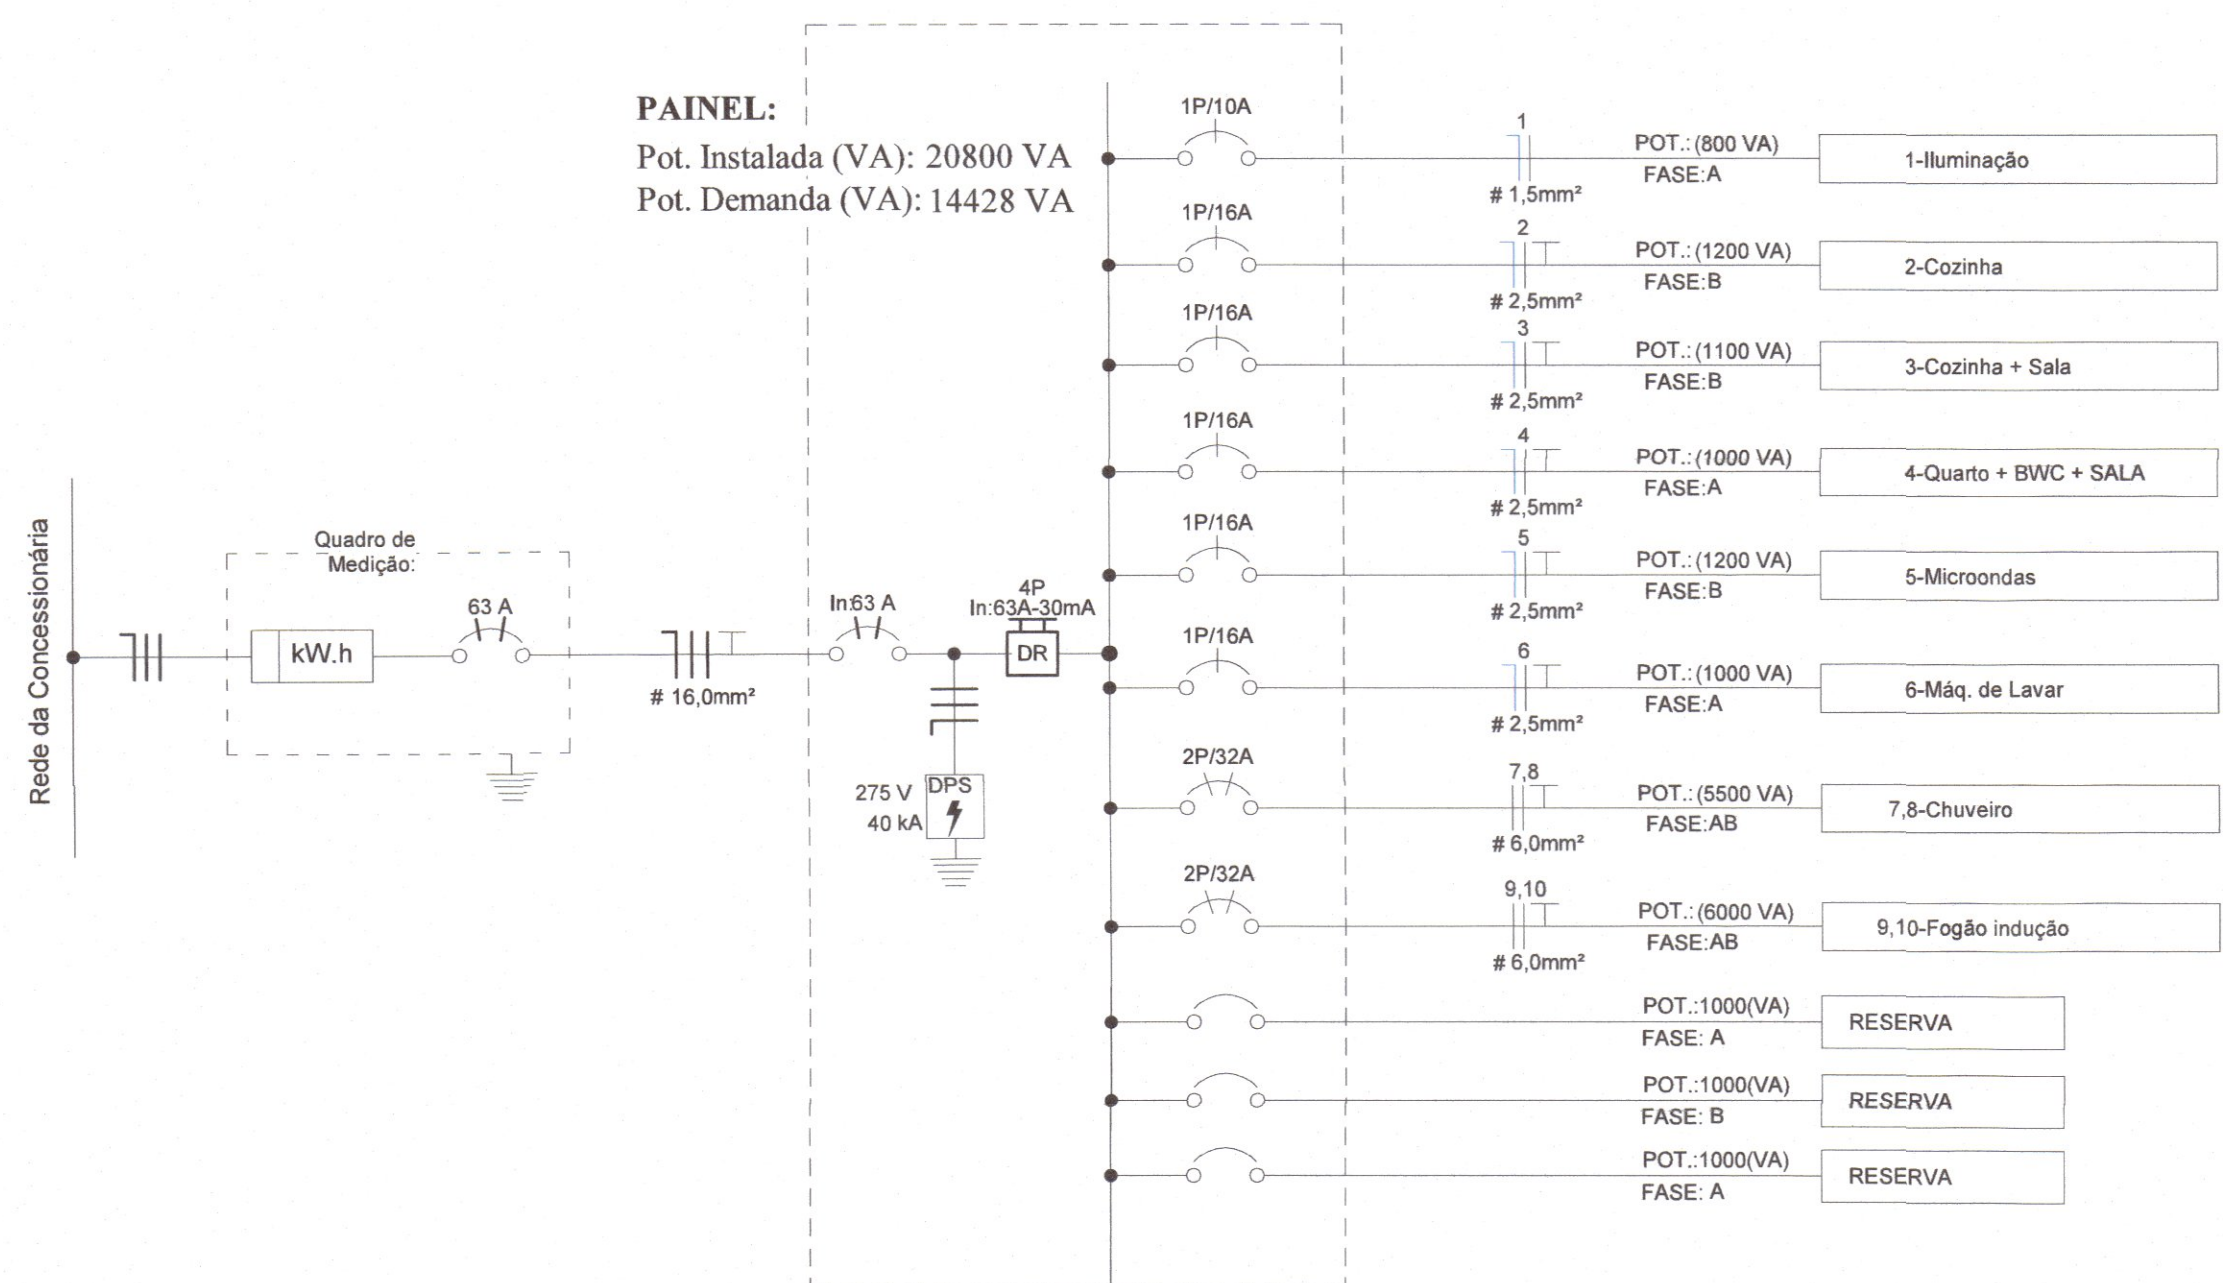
PAINEL:
Pot. Instalada (VA): 20800 VA
Pot. Demanda (VA): 14428 VA

Rede da Concessionária

Quadro de Medição:

kW.h

63 A

# 16,0mm²

In:63 A

4P
In:63A-30mA

DR

275 V
40 kA
DPS

1P/10A
1
# 1,5mm²
POT.: (800 VA)
FASE:A
1-Iluminação

1P/16A
2
# 2,5mm²
POT.: (1200 VA)
FASE:B
2-Cozinha

1P/16A
3
# 2,5mm²
POT.: (1100 VA)
FASE:B
3-Cozinha + Sala

1P/16A
4
# 2,5mm²
POT.: (1000 VA)
FASE:A
4-Quarto + BWC + SALA

1P/16A
5
# 2,5mm²
POT.: (1200 VA)
FASE:B
5-Microondas

1P/16A
6
# 2,5mm²
POT.: (1000 VA)
FASE:A
6-Máq. de Lavar

2P/32A
7,8
# 6,0mm²
POT.: (5500 VA)
FASE:AB
7,8-Chuveiro

2P/32A
9,10
# 6,0mm²
POT.: (6000 VA)
FASE:AB
9,10-Fogão indução

POT.:1000(VA)
FASE: A
RESERVA

POT.:1000(VA)
FASE: B
RESERVA

POT.:1000(VA)
FASE: A
RESERVA